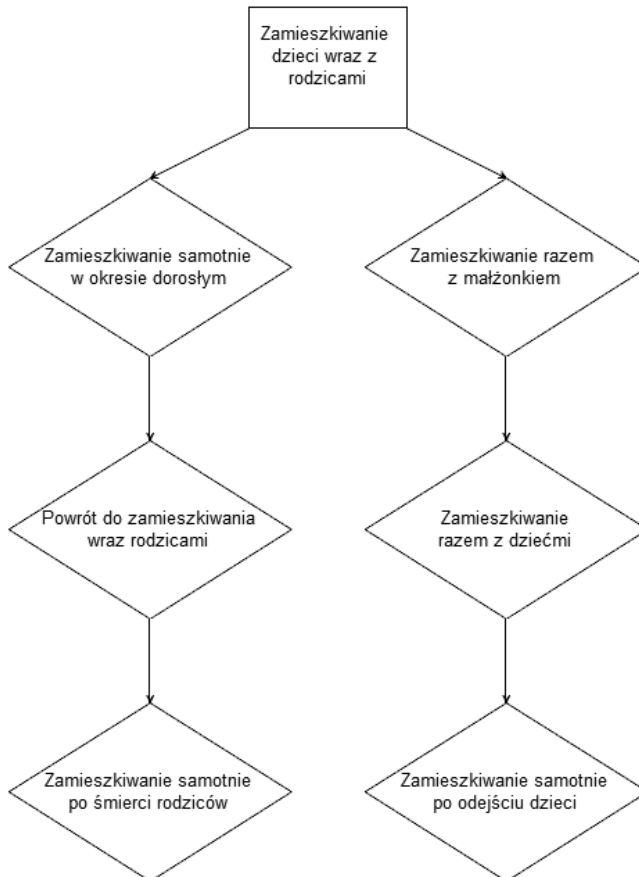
Zamieszkiwanie dzieci wraz z rodzicami

Zamieszkiwanie samotnie w okresie dorosłym

Powrót do zamieszkiwania wraz rodzicami

Zamieszkiwanie samotnie po śmierci rodziców

Zamieszkiwanie razem z małżonkiem

Zamieszkiwanie razem z dziećmi

Zamieszkiwanie samotnie po odejściu dzieci